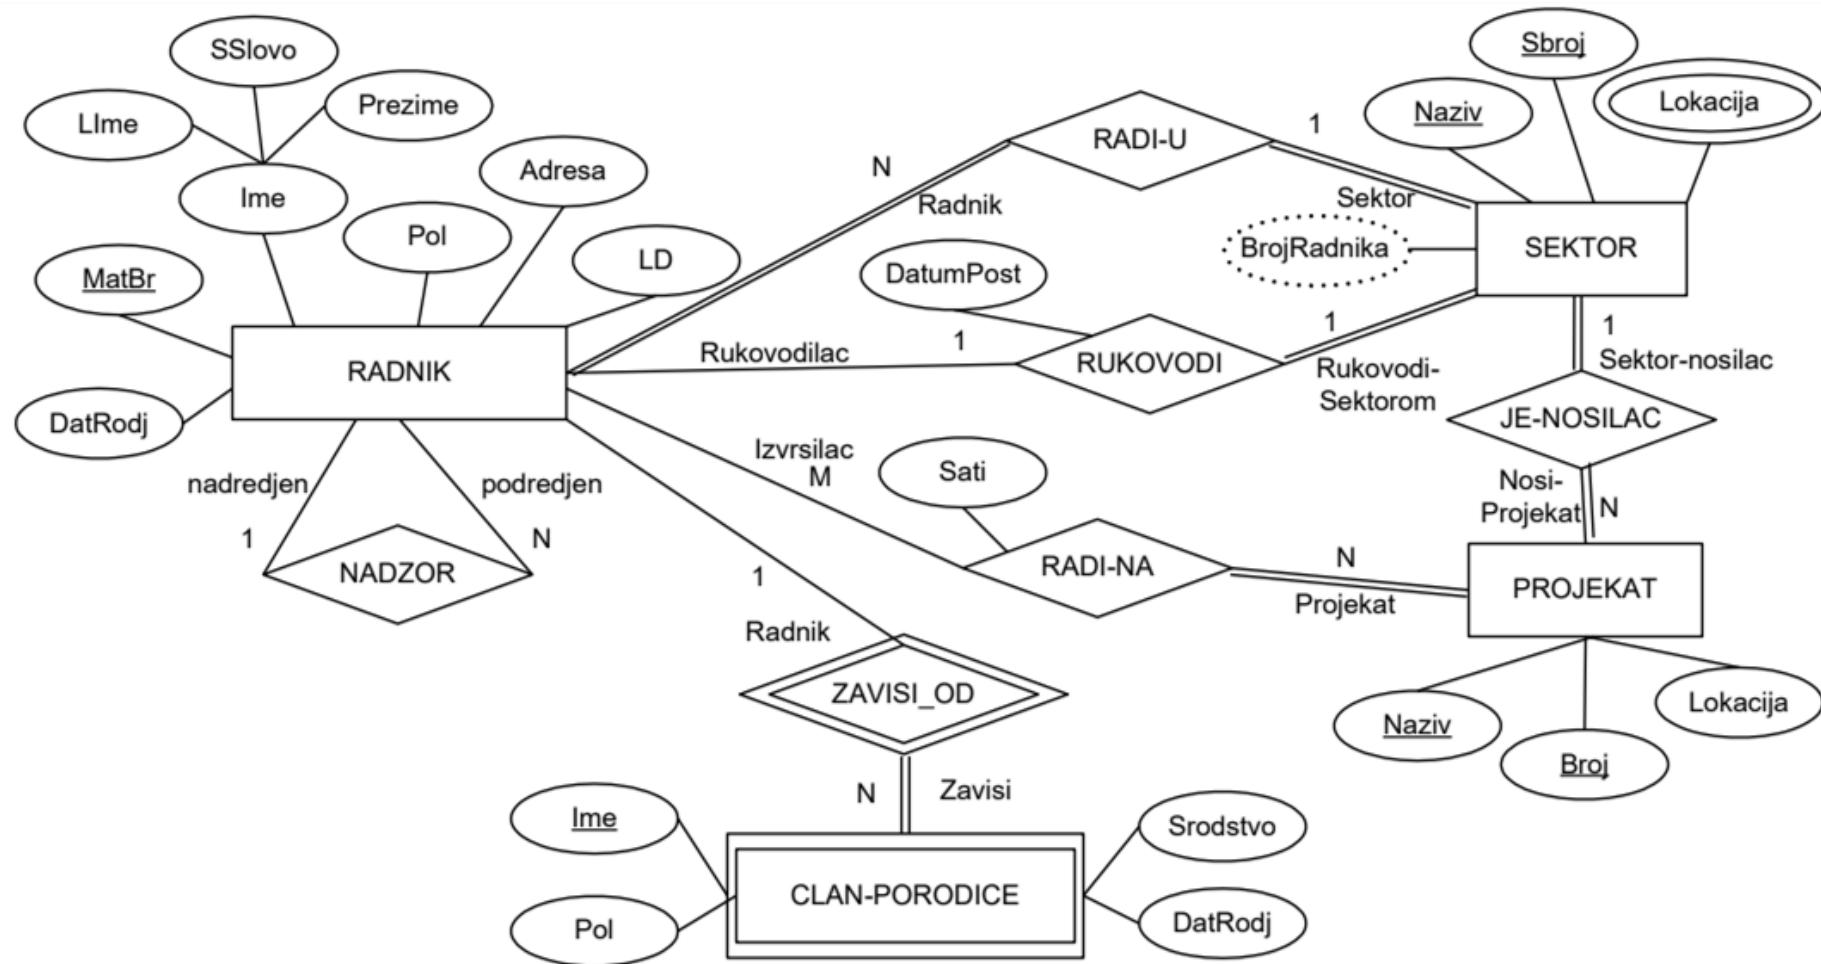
SSlovo
LIme
Prezime
Ime
Adresa
Pol
LD
MatBr
RADNIK
DatRodj
nadredjen
podredjen
1
N
NADZOR
N
RADI-U
1
Radnik
Sektor
Sbroj
Naziv
Lokacija
SEKTOR
BrojRadnika
DatumPost
Rukovodilac
1
RUKOVODI
1
Rukovodi-Sektorom
1
Sektor-nosilac
JE-NOSILAC
Nosi-Projekat
N
Izvrsilac
M
Sati
RADI-NA
N
Projekat
PROJEKAT
Naziv
Broj
Lokacija
1
Radnik
ZAVISI_OD
N
Zavisi
Ime
Pol
CLAN-PORODICE
Srodstvo
DatRodj